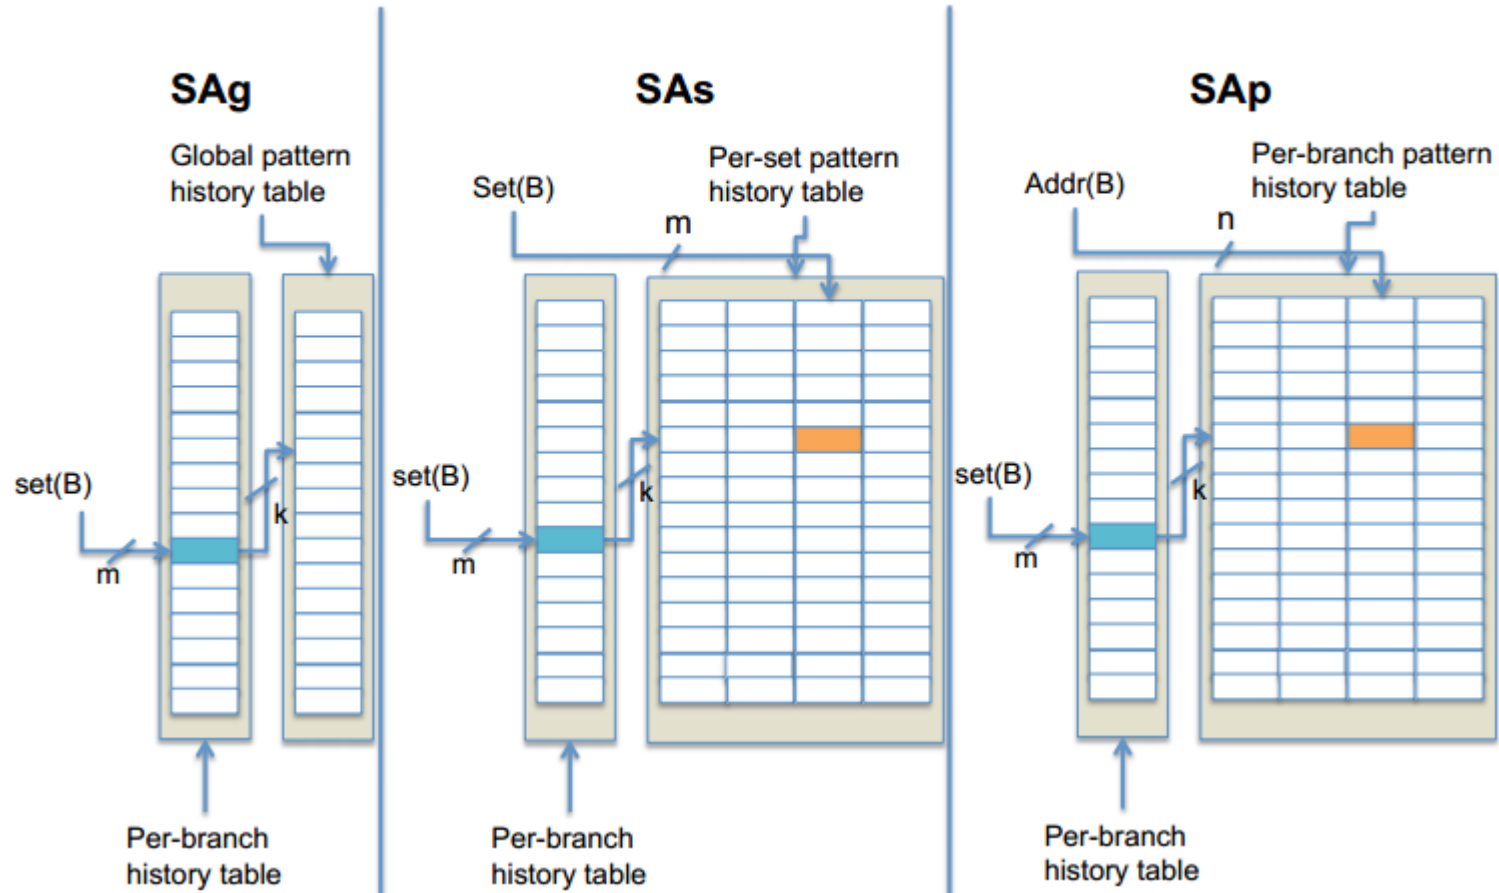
SAg

Global pattern history table

set(B)

m

k

Per-branch history table

SAs

Set(B)

Per-set pattern history table

m

set(B)

m

k

Per-branch history table

SAp

Addr(B)

Per-branch pattern history table

n

set(B)

m

k

Per-branch history table